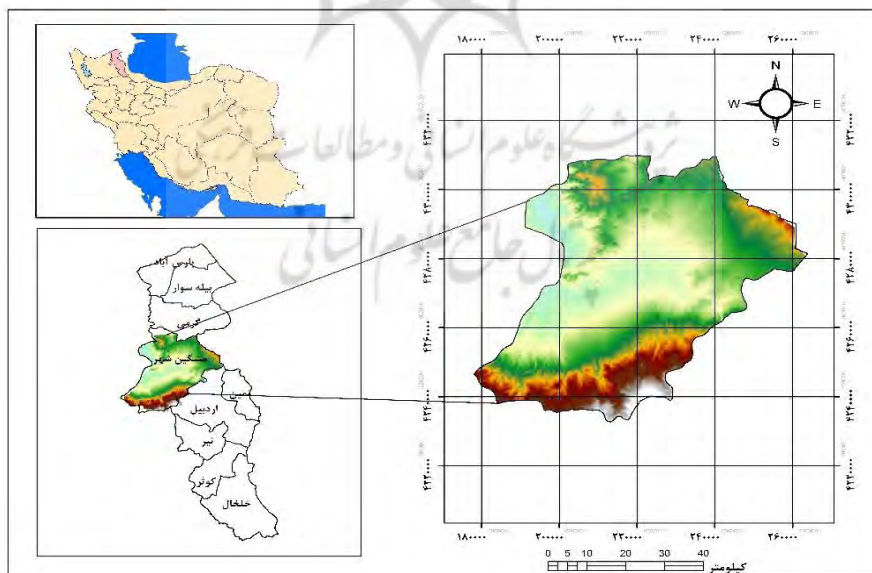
پارس آباد
بیله سوار
گرمی
مشگین شهر
نمین
اردبیل
نیر
کوثر
خلخال

۱۸۰۰۰۰ ۲۰۰۰۰۰ ۲۲۰۰۰۰ ۲۴۰۰۰۰ ۲۶۰۰۰۰

N
W E
S

۴۳۲۰۰۰۰
۴۳۰۰۰۰۰
۴۲۸۰۰۰۰
۴۲۶۰۰۰۰
۴۲۴۰۰۰۰
۴۲۲۰۰۰۰

۱۸۰۰۰۰ ۲۰۰۰۰۰ ۲۲۰۰۰۰ ۲۴۰۰۰۰ ۲۶۰۰۰۰

0 5 10 20 30 40
کیلومتر

پژوهشگاه علوم انسانی و مطالعات فرهنگی
پرتال جامع علوم انسانی